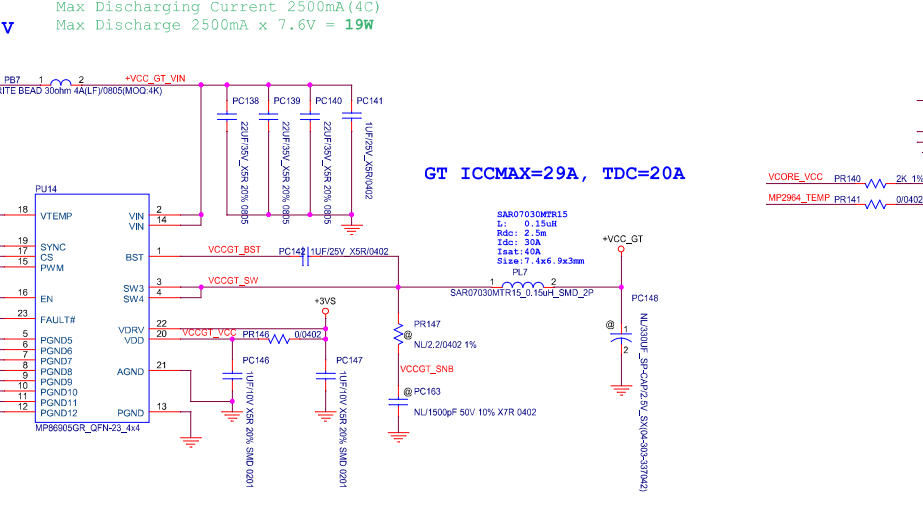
Max Discharging Current 2500mA(4C)
Max Discharge 2500mA x 7.6V = 19W

V

PB7 1 2 +VCC_GT_VIN
RITE BEAD 30ohm 4A(LF)/0805(MOQ:4K)

PC138 PC139 PC140 PC141

22UF/35V_X5R 20% 0805
22UF/35V_X5R 20% 0805
22UF/35V_X5R 20% 0805
1UF/25V_X5R/0402

GT ICCMAX=29A, TDC=20A

VCORE_VCC PR140 2K_1%
MP2964_TEMP PR141 0/0402

PU14

18 VTEMP
19 SYNC
17 CS
15 PWM
16 EN
23 FAULT#
5 PGND5
6 PGND6
7 PGND7
8 PGND8
9 PGND9
10 PGND10
11 PGND11
12 PGND12
MP86905GR_QFN-23_4x4

VIN 2
VIN 14
BST 1
SW3 3
SW4 4
VDRV 22
VDD 20
AGND 21
PGND 13

VCCGT_BST
PC142 1UF/25V_X5R/0402
VCCGT_SW
+3VS
VCCGT_VCC PR146 0/0402
PC146
1UF/10V X5R 20% SMD 0201
PC147
1UF/10V X5R 20% SMD 0201

SAR07030MTR15
L: 0.15uH
Rdc: 2.5m
Idc: 30A
Isat:40A
Size:7.4x6.9x3mm
1 2
PL7
SAR07030MTR15_0.15uH_SMD_2P

+VCC_GT
PC148
1 2
@
NL/330UF_SP-CAP/2.5V_SX(04-303-33704Z)

PR147
@
NL/2.2/0402 1%
VCCGT_SNB
@ PC163
NL/1500pF 50V 10% X7R 0402